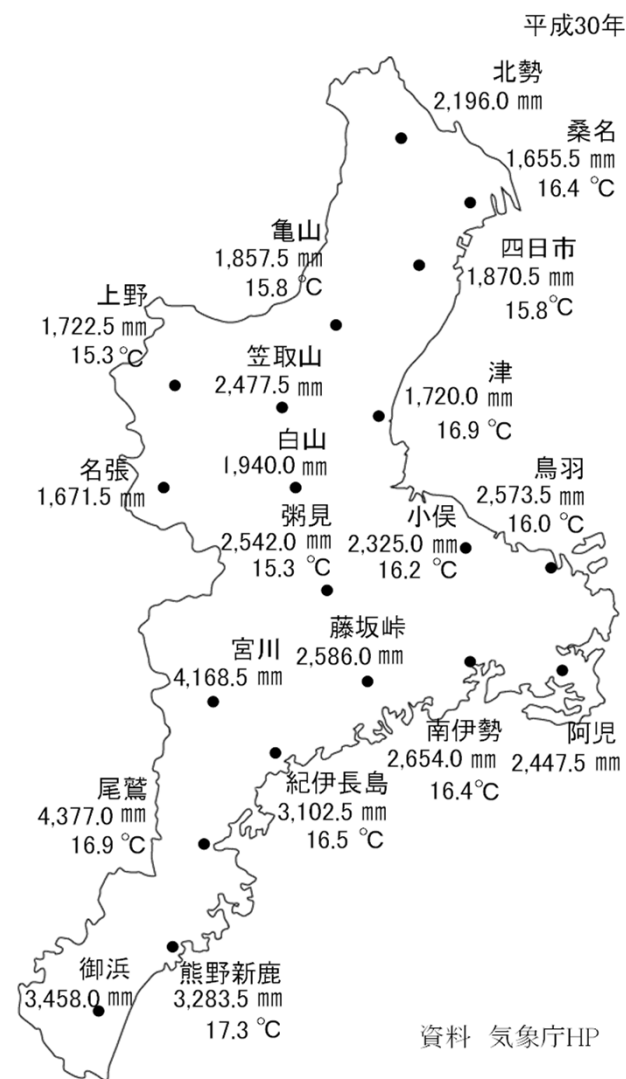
平成30年

北勢
2,196.0 ㎜

桑名
1,655.5 ㎜
16.4 ℃

亀山
1,857.5 ㎜
15.8 ℃

四日市
1,870.5 ㎜
15.8℃

上野
1,722.5 ㎜
15.3 ℃

笠取山
2,477.5 ㎜

津
1,720.0 ㎜
16.9 ℃

白山
1,940.0 ㎜

名張
1,671.5 ㎜

鳥羽
2,573.5 ㎜
16.0 ℃

粥見
2,542.0 ㎜
15.3 ℃

小俣
2,325.0 ㎜
16.2 ℃

藤坂峠
2,586.0 ㎜

宮川
4,168.5 ㎜

南伊勢
2,654.0 ㎜
16.4℃

阿児
2,447.5 ㎜

尾鷲
4,377.0 ㎜
16.9 ℃

紀伊長島
3,102.5 ㎜
16.5 ℃

御浜
3,458.0 ㎜

熊野新鹿
3,283.5 ㎜
17.3 ℃

資料　気象庁HP